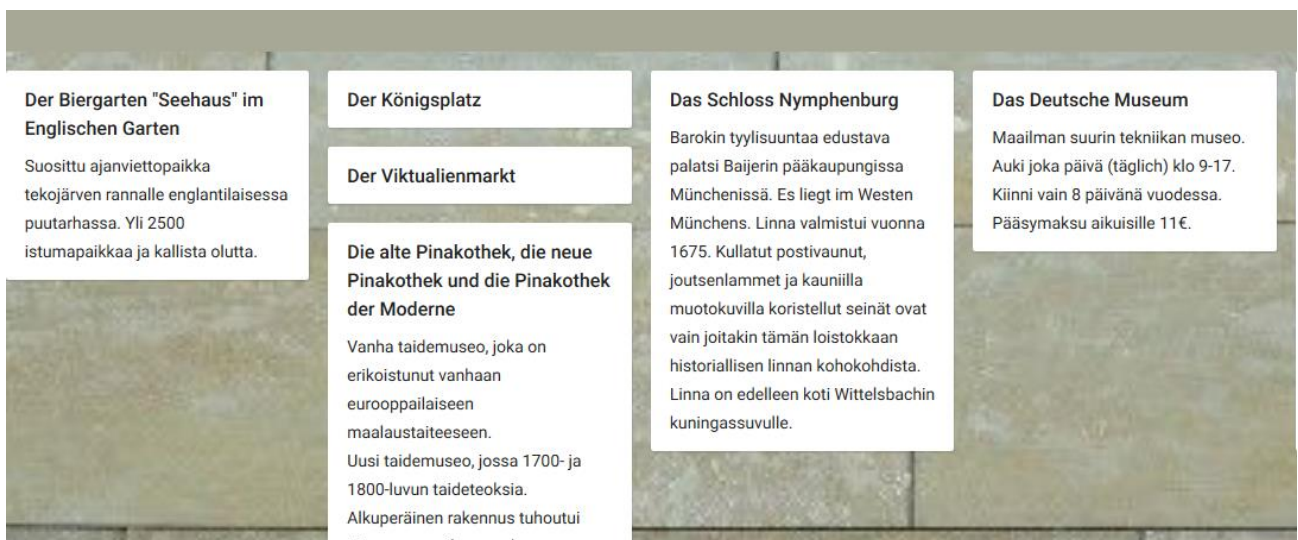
Der Biergarten "Seehaus" im Englischen Garten

Suosittu ajanviettopaikka tekojärven rannalle englantilaisessa puutarhassa. Yli 2500 istumapaikkaa ja kallista olutta.

Der Königsplatz

Der Viktualienmarkt

Die alte Pinakothek, die neue Pinakothek und die Pinakothek der Moderne

Vanha taidemuseo, joka on erikoistunut vanhaan eurooppailaiseen maalaustaiteeseen.
Uusi taidemuseo, jossa 1700- ja 1800-luvun taideteoksia.
Alkuperäinen rakennus tuhoutui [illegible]

Das Schloss Nymphenburg

Barokin tyylisuuntaa edustava palatsi Baijerin pääkaupungissa Münchenissä. Es liegt im Westen Münchens. Linna valmistui vuonna 1675. Kullatut postivaunut, joutsenlammet ja kauniilla muotokuvilla koristellut seinät ovat vain joitakin tämän loistokkaan historiallisen linnan kohokohdista. Linna on edelleen koti Wittelsbachin kuningassuvulle.

Das Deutsche Museum

Maailman suurin tekniikan museo. Auki joka päivä (täglich) klo 9-17. Kiinni vain 8 päivänä vuodessa. Pääsymaksu aikuisille 11€.